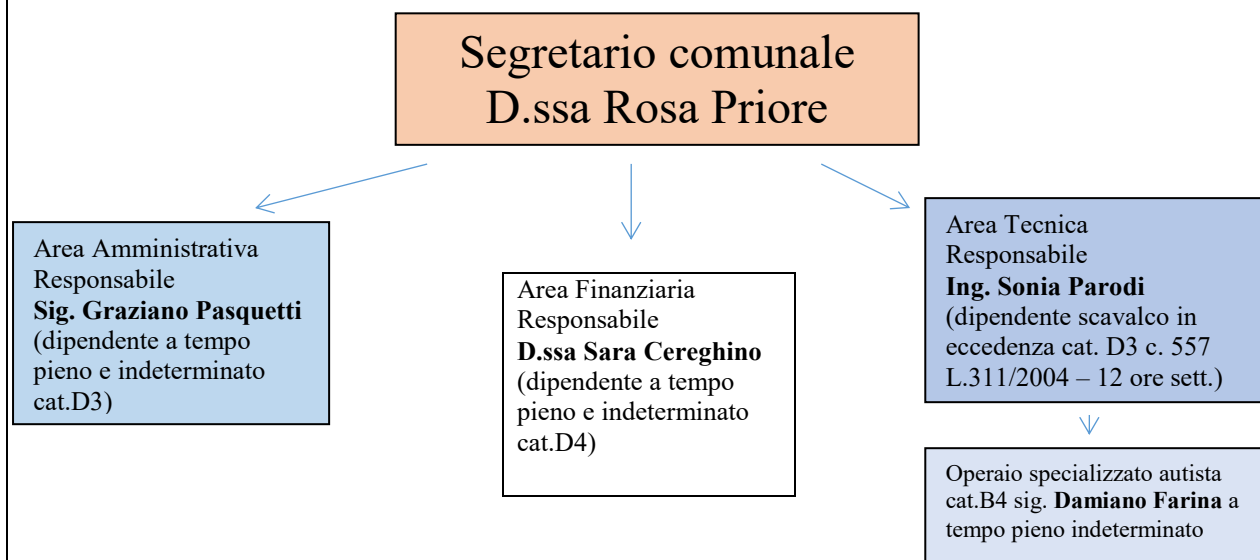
Segretario comunale
D.ssa Rosa Priore

Area Amministrativa
Responsabile
**Sig. Graziano Pasquetti**
(dipendente a tempo pieno e indeterminato cat.D3)

Area Finanziaria
Responsabile
**D.ssa Sara Cereghino**
(dipendente a tempo pieno e indeterminato cat.D4)

Area Tecnica
Responsabile
**Ing. Sonia Parodi**
(dipendente scavalco in eccedenza cat. D3 c. 557 L.311/2004 – 12 ore sett.)

Operaio specializzato autista cat.B4 sig. **Damiano Farina** a tempo pieno indeterminato